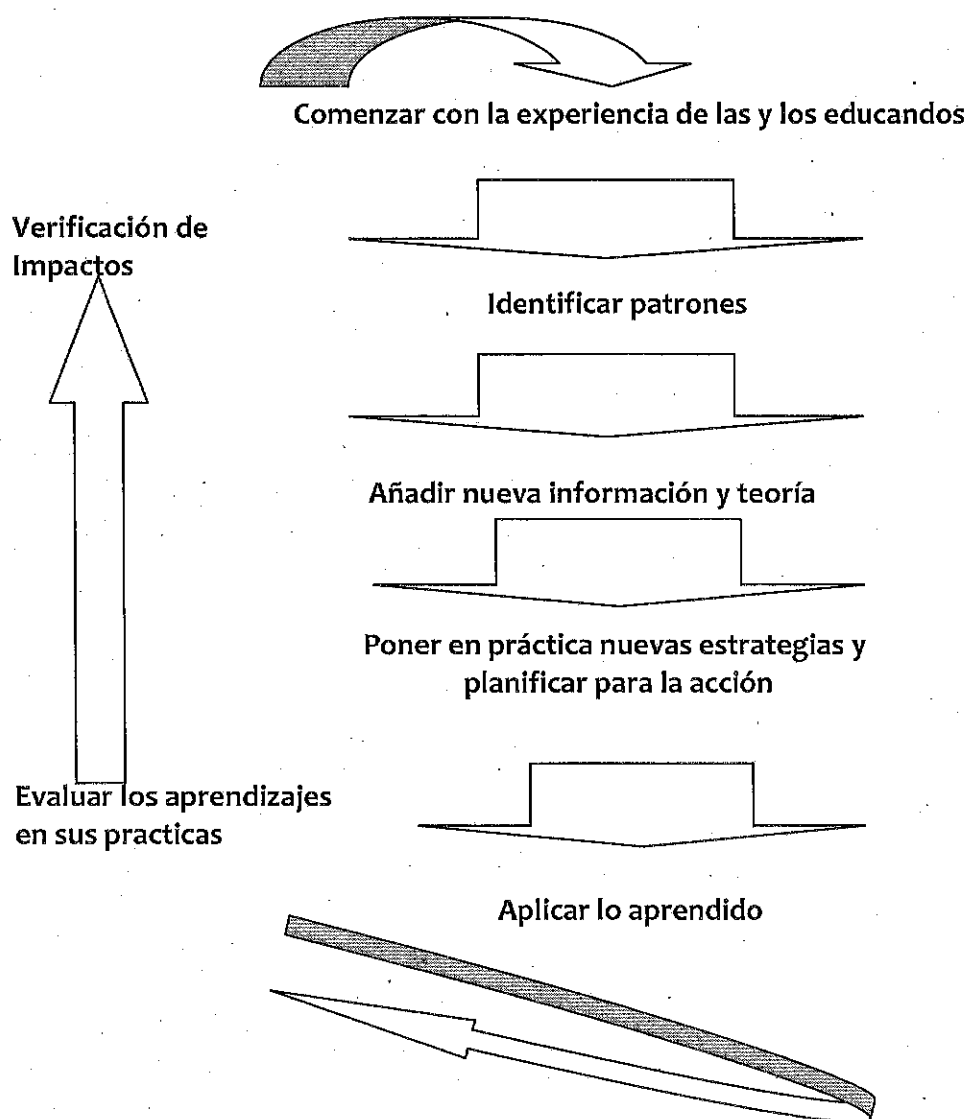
Comenzar con la experiencia de las y los educandos

Verificación de Impactos

Identificar patrones

Añadir nueva información y teoría

Poner en práctica nuevas estrategias y planificar para la acción

Evaluar los aprendizajes en sus practicas

Aplicar lo aprendido